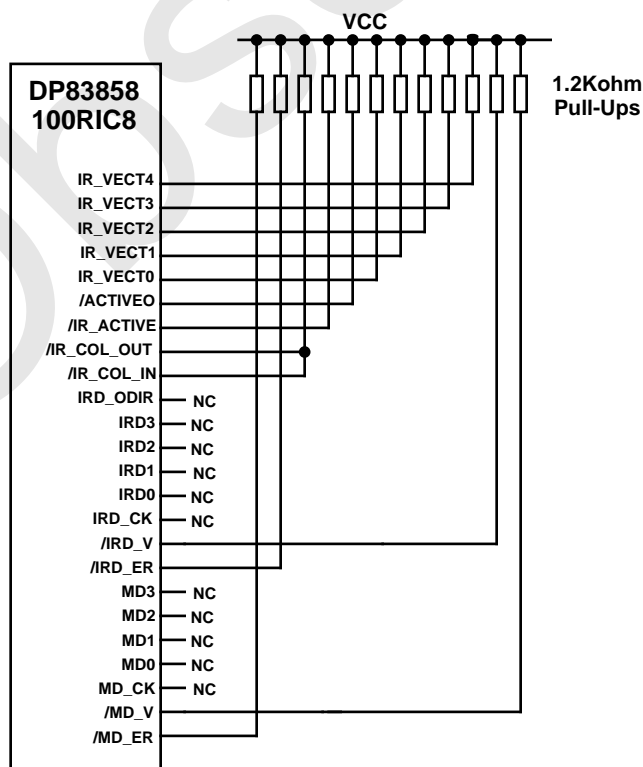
VCC

DP83858
100RIC8

1.2Kohm
Pull-Ups

IR_VECT4
IR_VECT3
IR_VECT2
IR_VECT1
IR_VECT0
/ACTIVEO
/IR_ACTIVE
/IR_COL_OUT
/IR_COL_IN
IRD_ODIR
NC
IRD3
NC
IRD2
NC
IRD1
NC
IRD0
NC
IRD_CK
NC
/IRD_V
/IRD_ER
MD3
NC
MD2
NC
MD1
NC
MD0
NC
MD_CK
NC
/MD_V
/MD_ER